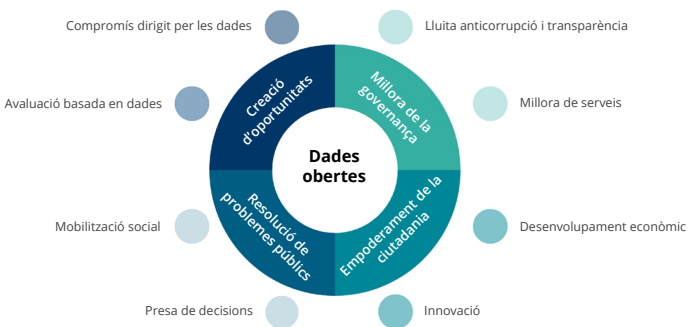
Compromís dirigit per les dades

Avaluació basada en dades

Mobilització social

Presa de decisions

Lluita anticorrupció i transparència

Millora de serveis

Desenvolupament econòmic

Innovació

Creació d'oportunitats

Millora de la governança

Resolució de problemes públics

Empoderament de la ciutadania

Dades obertes